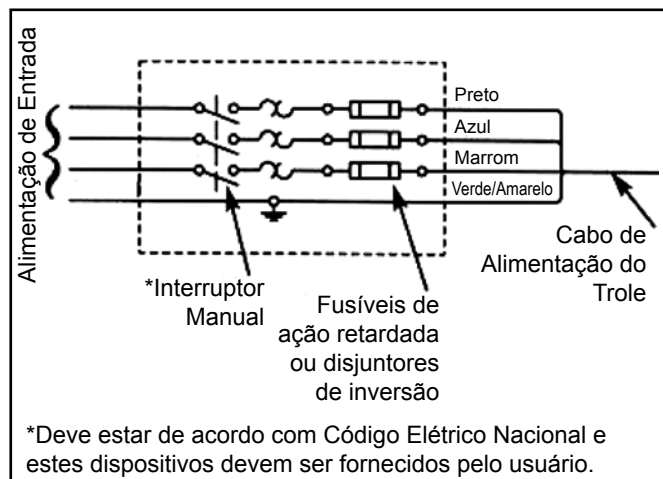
Alimentação de Entrada

Preto
Azul
Marrom
Verde/Amarelo

Cabo de Alimentação do Trole

*Interruptor Manual

Fusíveis de ação retardada ou disjuntores de inversão

*Deve estar de acordo com Código Elétrico Nacional e estes dispositivos devem ser fornecidos pelo usuário.